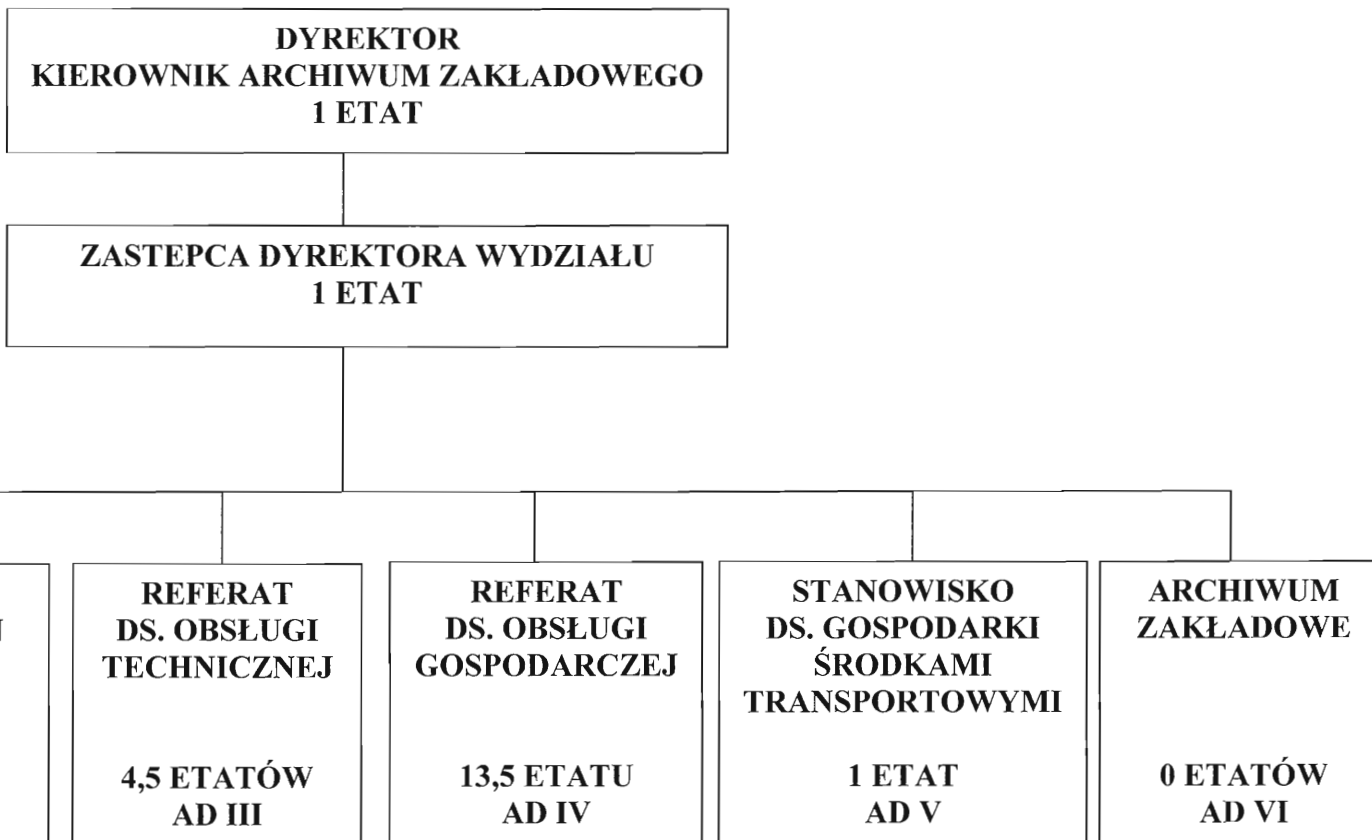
DYREKTOR
KIEROWNIK ARCHIWUM ZAKŁADOWEGO
1 ETAT

ZASTEPCA DYREKTORA WYDZIAŁU
1 ETAT

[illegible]

REFERAT
DS. OBSŁUGI
TECHNICZNEJ

4,5 ETATÓW
AD III

REFERAT
DS. OBSŁUGI
GOSPODARCZEJ

13,5 ETATU
AD IV

STANOWISKO
DS. GOSPODARKI
ŚRODKAMI
TRANSPORTOWYMI

1 ETAT
AD V

ARCHIWUM
ZAKŁADOWE

0 ETATÓW
AD VI